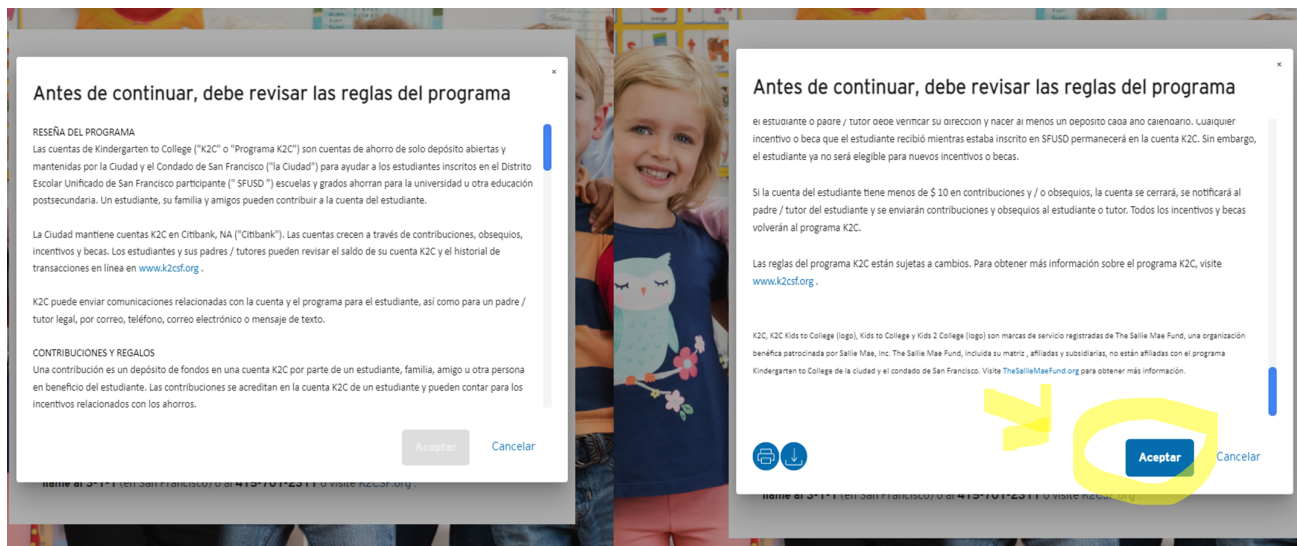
×

Antes de continuar, debe revisar las reglas del programa

RESEÑA DEL PROGRAMA
Las cuentas de Kindergarten to College ("K2C" o "Programa K2C") son cuentas de ahorro de solo depósito abiertas y mantenidas por la Ciudad y el Condado de San Francisco ("la Ciudad") para ayudar a los estudiantes inscritos en el Distrito Escolar Unificado de San Francisco participante (" SFUSD ") escuelas y grados ahorran para la universidad u otra educación postsecundaria. Un estudiante, su familia y amigos pueden contribuir a la cuenta del estudiante.

La Ciudad mantiene cuentas K2C en Citibank, NA ("Citibank"). Las cuentas crecen a través de contribuciones, obsequios, incentivos y becas. Los estudiantes y sus padres / tutores pueden revisar el saldo de su cuenta K2C y el historial de transacciones en línea en www.k2csf.org .

K2C puede enviar comunicaciones relacionadas con la cuenta y el programa para el estudiante, así como para un padre / tutor legal, por correo, teléfono, correo electrónico o mensaje de texto.

CONTRIBUCIONES Y REGALOS
Una contribución es un depósito de fondos en una cuenta K2C por parte de un estudiante, familia, amigo u otra persona en beneficio del estudiante. Las contribuciones se acreditan en la cuenta K2C de un estudiante y pueden contar para los incentivos relacionados con los ahorros.

Aceptar Cancelar

llame al 3-1-1 (en San Francisco) o al 415-701-2311 o visite K2CSF.org .

×

Antes de continuar, debe revisar las reglas del programa

el estudiante o padre / tutor debe verificar su dirección y hacer al menos un depósito cada año calendario. Cualquier incentivo o beca que el estudiante recibió mientras estaba inscrito en SFUSD permanecerá en la cuenta K2C. Sin embargo, el estudiante ya no será elegible para nuevos incentivos o becas.

Si la cuenta del estudiante tiene menos de $ 10 en contribuciones y / o obsequios, la cuenta se cerrará, se notificará al padre / tutor del estudiante y se enviarán contribuciones y obsequios al estudiante o tutor. Todos los incentivos y becas volverán al programa K2C.

Las reglas del programa K2C están sujetas a cambios. Para obtener más información sobre el programa K2C, visite www.k2csf.org .

K2C, K2C Kids to College (logo), Kids to College y Kids 2 College (logo) son marcas de servicio registradas de The Sallie Mae Fund, una organización benéfica patrocinada por Sallie Mae, Inc. The Sallie Mae Fund, incluida su matriz , afiliadas y subsidiarias, no están afiliadas con el programa Kindergarten to College de la ciudad y el condado de San Francisco. Visite TheSallieMaeFund.org para obtener más información.

Aceptar Cancelar

llame al 3-1-1 (en San Francisco) o al 415-701-2311 o visite K2CSF.org .